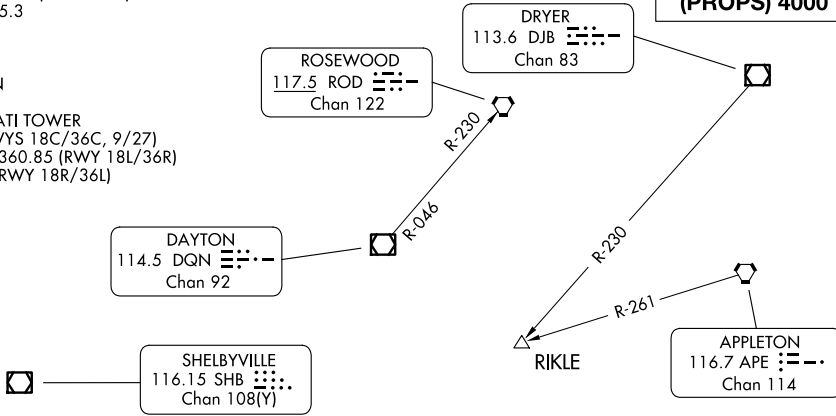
5.3

N

ATI TOWER
VYS 18C/36C, 9/27)
360.85 (RWY 18L/36R)
RWY 18R/36L)

(PROPS) 4000

DRYER
113.6 DJB
Chan 83

ROSEWOOD
117.5 ROD
Chan 122

R-230

R-046

DAYTON
114.5 DQN
Chan 92

R-230

R-261

RIKLE

APPLETON
116.7 APE
Chan 114

SHELBYVILLE
116.15 SHB
Chan 108(Y)